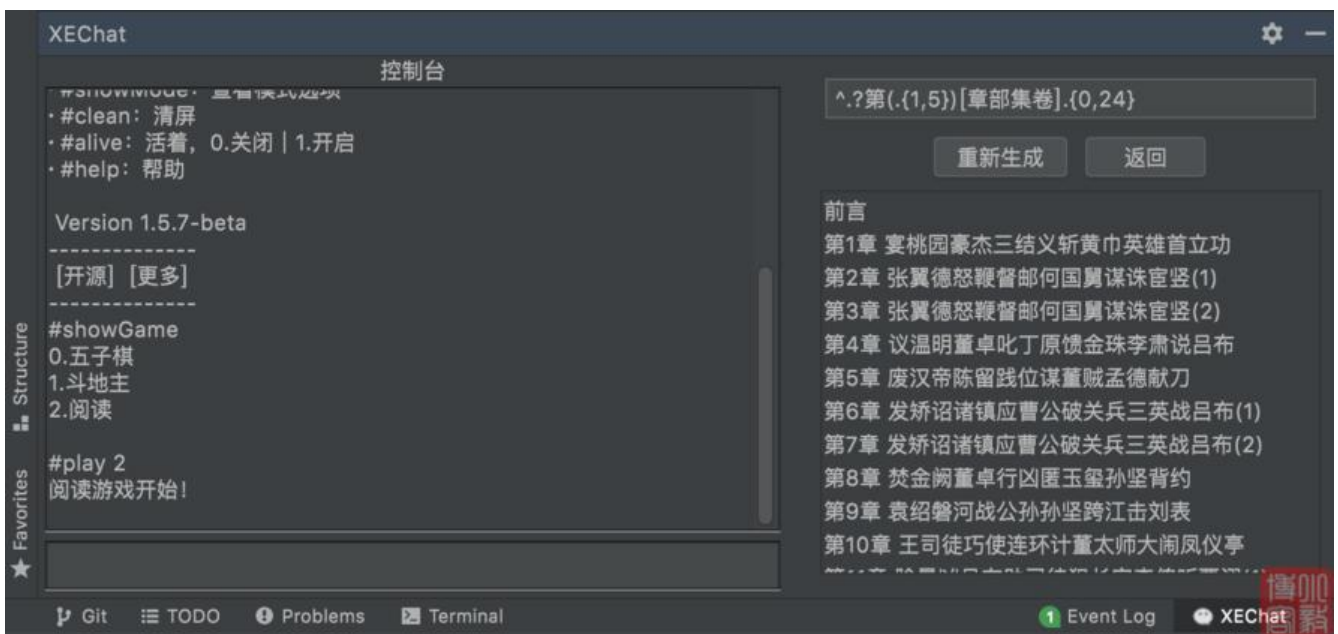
XEChat

控制台

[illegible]
· #clean：清屏
· #alive：活着，0.关闭 | 1.开启
· #help：帮助

Version 1.5.7-beta
--------------
[开源] [更多]
--------------
#showGame
0.五子棋
1.斗地主
2.阅读

#play 2
阅读游戏开始！

^.?第(.{1,5})[章部集卷].{0,24}

重新生成 返回

前言
第1章 宴桃园豪杰三结义斩黄巾英雄首立功
第2章 张翼德怒鞭督邮何国舅谋诛宦竖(1)
第3章 张翼德怒鞭督邮何国舅谋诛宦竖(2)
第4章 议温明董卓叱丁原馈金珠李肃说吕布
第5章 废汉帝陈留践位谋董贼孟德献刀
第6章 发矫诏诸镇应曹公破关兵三英战吕布(1)
第7章 发矫诏诸镇应曹公破关兵三英战吕布(2)
第8章 焚金阙董卓行凶匿玉玺孙坚背约
第9章 袁绍磐河战公孙孙坚跨江击刘表
第10章 王司徒巧使连环计董太师大闹凤仪亭
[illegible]

Structure
Favorites

Git TODO Problems Terminal 1 Event Log XEChat